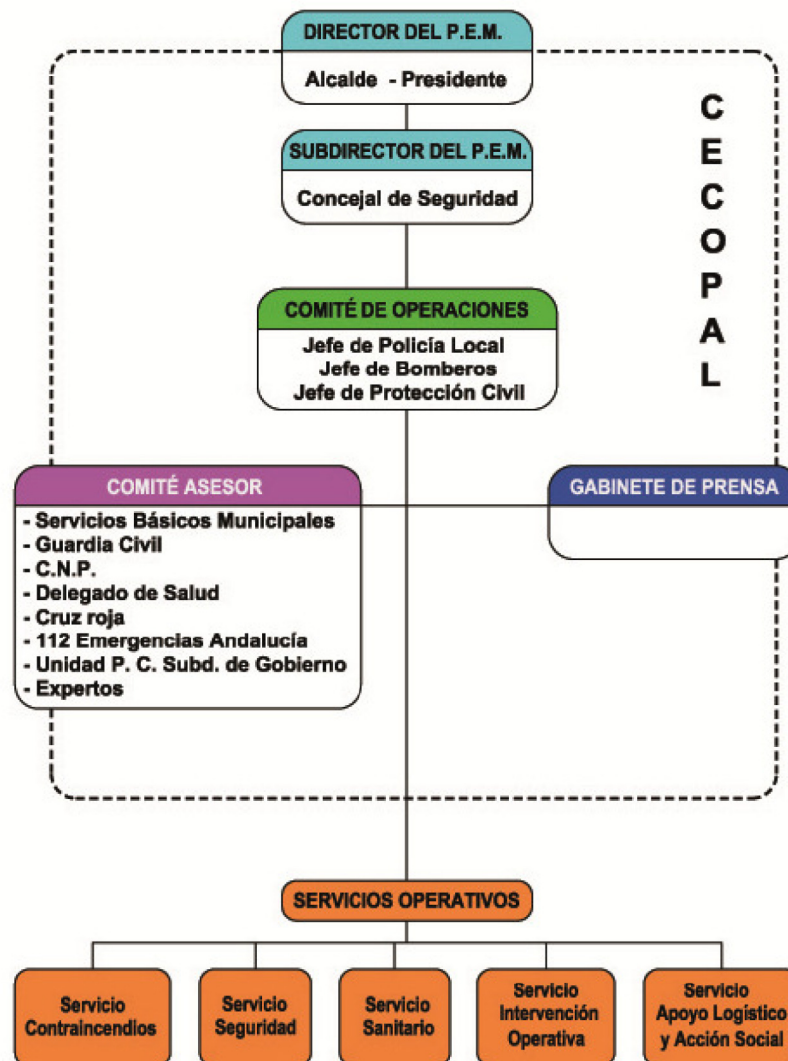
DIRECTOR DEL P.E.M.

Alcalde - Presidente

C
E
C
O
P
A
L

SUBDIRECTOR DEL P.E.M.

Concejal de Seguridad

COMITÉ DE OPERACIONES

Jefe de Policía Local
Jefe de Bomberos
Jefe de Protección Civil

COMITÉ ASESOR

- Servicios Básicos Municipales
- Guardia Civil
- C.N.P.
- Delegado de Salud
- Cruz roja
- 112 Emergencias Andalucía
- Unidad P. C. Subd. de Gobierno
- Expertos

GABINETE DE PRENSA

SERVICIOS OPERATIVOS

Servicio Contraincendios

Servicio Seguridad

Servicio Sanitario

Servicio Intervención Operativa

Servicio Apoyo Logístico y Acción Social